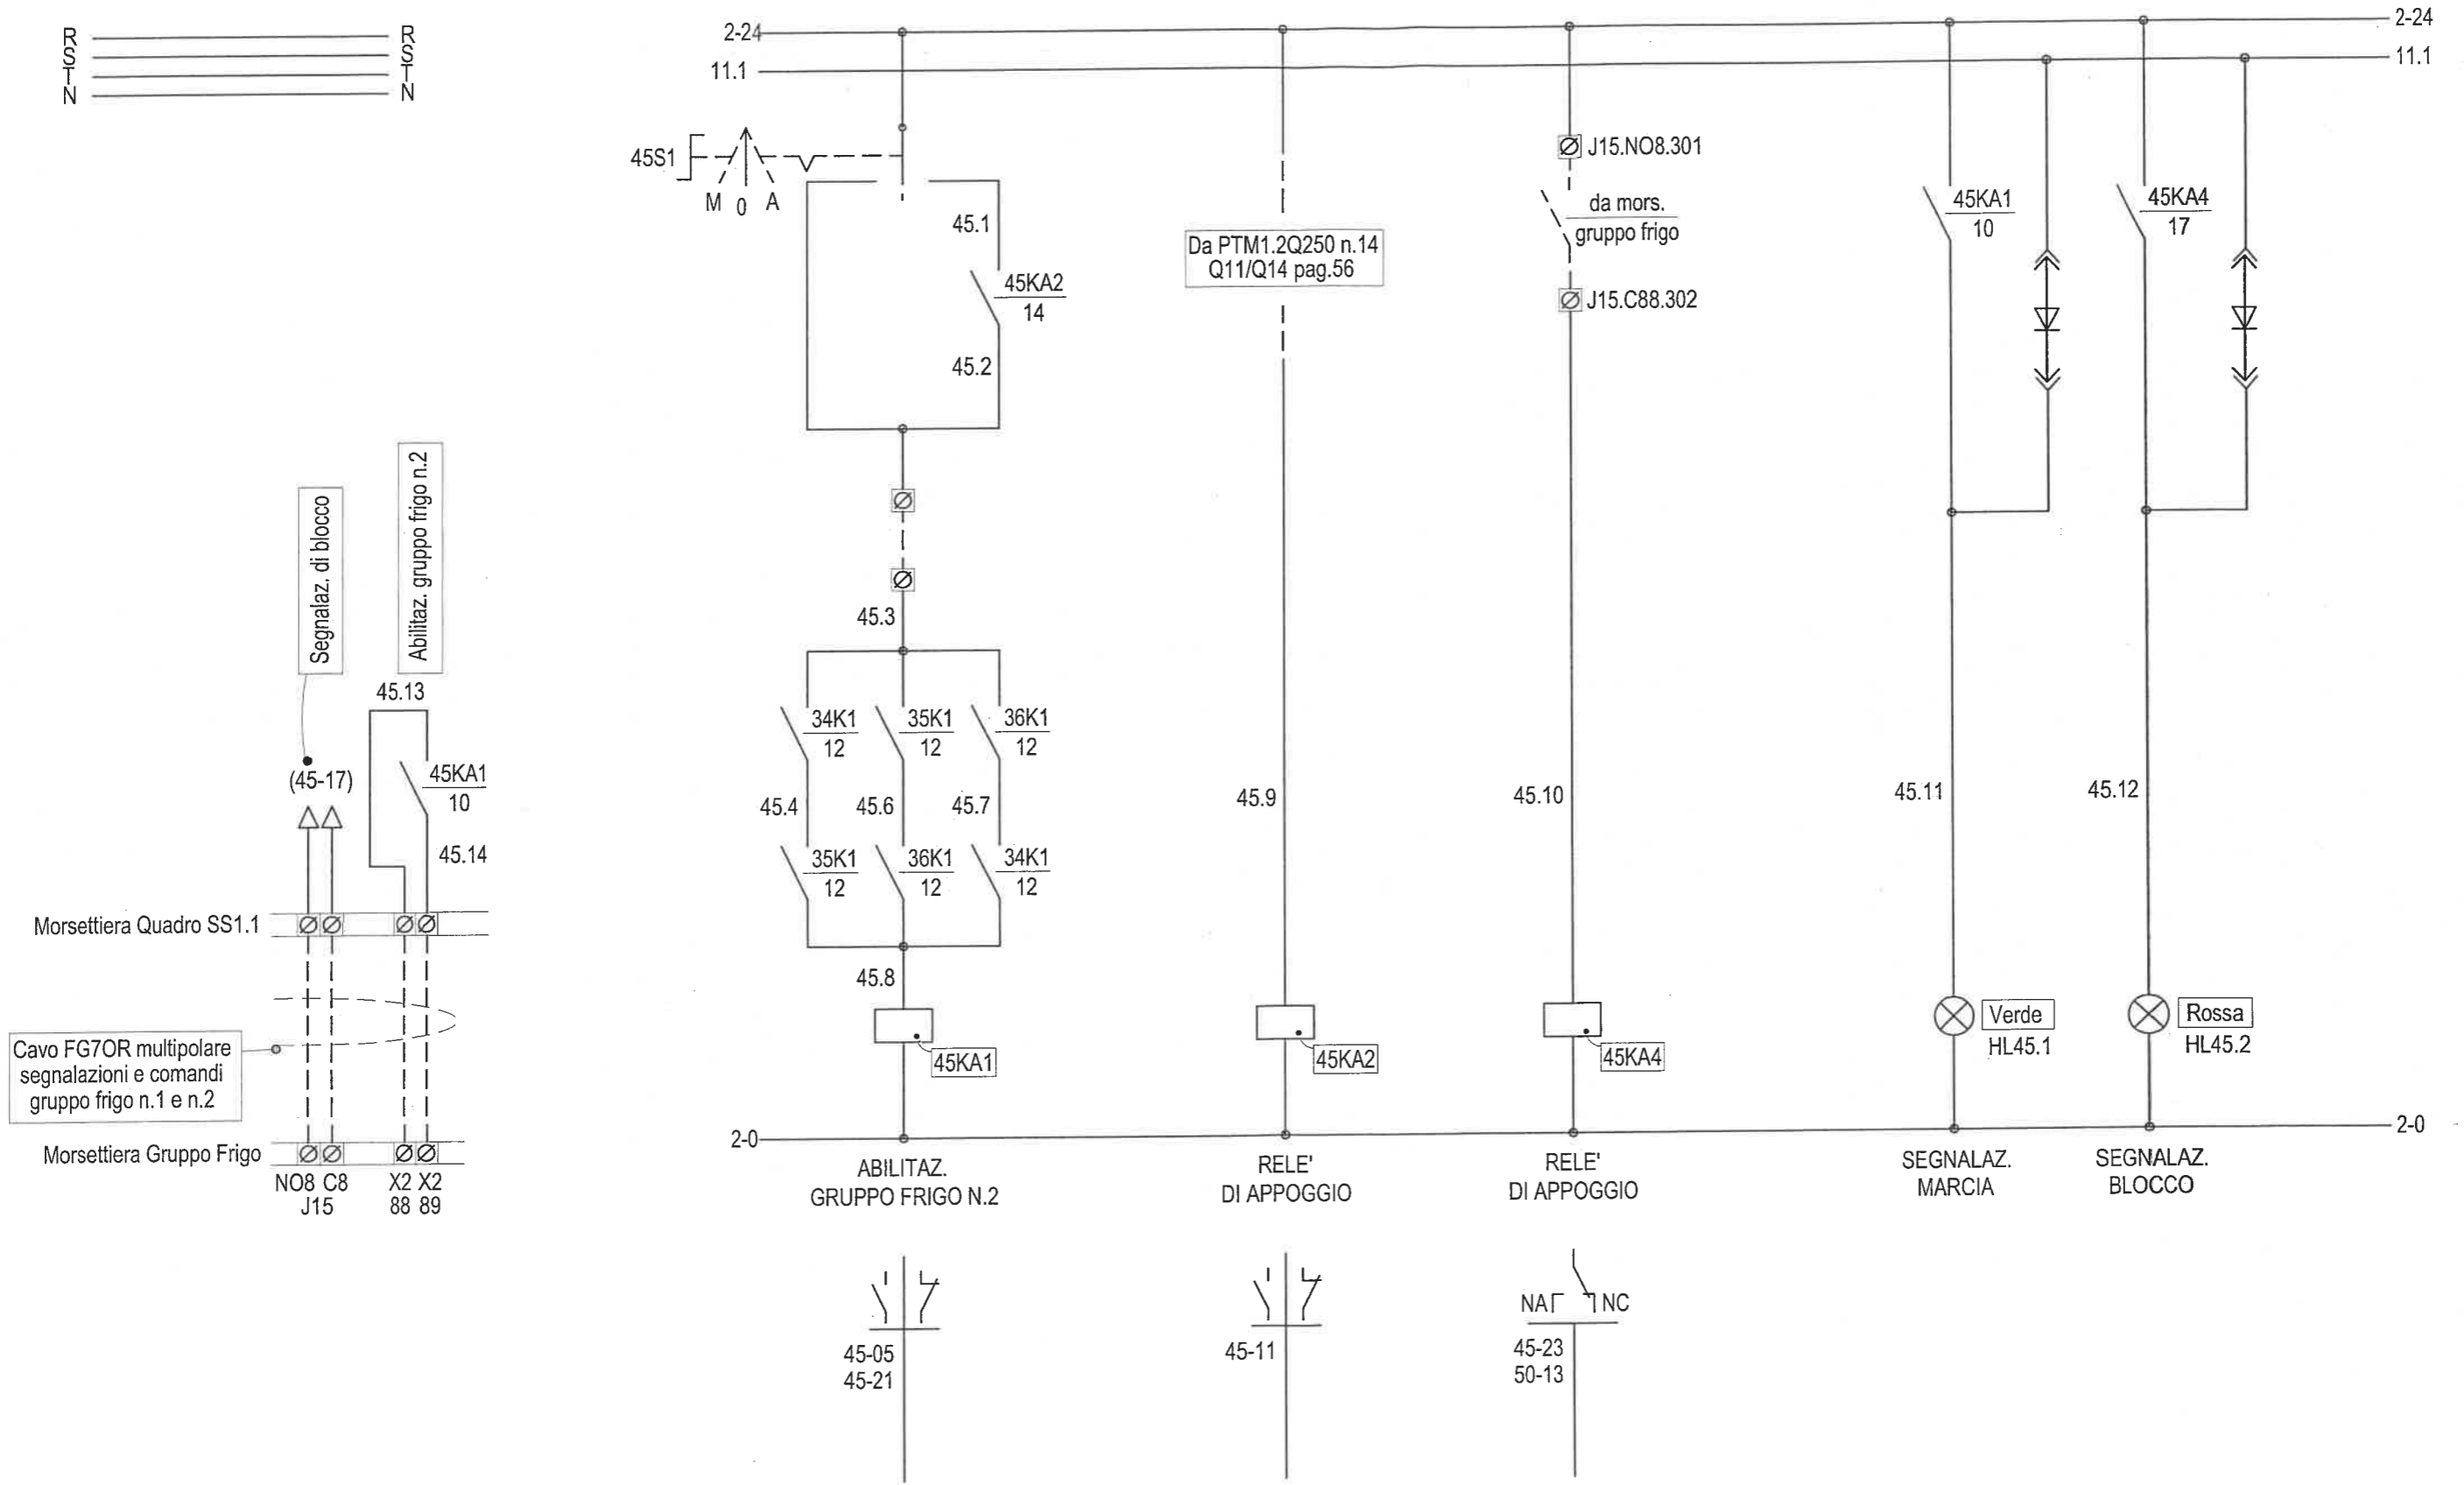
R
S
T
N

R
S
T
N

2-24
11.1

2-24
11.1

45S1
M 0 A

45.1
45KA2
14
45.2

Da PTM1.2Q250 n.14
Q11/Q14 pag.56

J15.NO8.301
da mors.
gruppo frigo
J15.C88.302

45KA1
10

45KA4
17

Segnalaz. di blocco

Abilitaz. gruppo frigo n.2

45.13
(45-17)
45KA1
10
45.14

45.3

34K1
12
35K1
12
36K1
12
45.4
45.6
45.7
35K1
12
36K1
12
34K1
12

45.8

45.9
45.10
45.11
45.12

Morsettiera Quadro SS1.1

Cavo FG7OR multipolare segnalazioni e comandi gruppo frigo n.1 e n.2

Morsettiera Gruppo Frigo
NO8 C8
J15
X2 X2
88 89

45KA1
45KA2
45KA4

Verde
HL45.1
Rossa
HL45.2

2-0
2-0

ABILITAZ.
GRUPPO FRIGO N.2

RELE'
DI APPOGGIO

RELE'
DI APPOGGIO

SEGNALAZ.
MARCIA

SEGNALAZ.
BLOCCO

45-05
45-21

45-11

NA NC
45-23
50-13